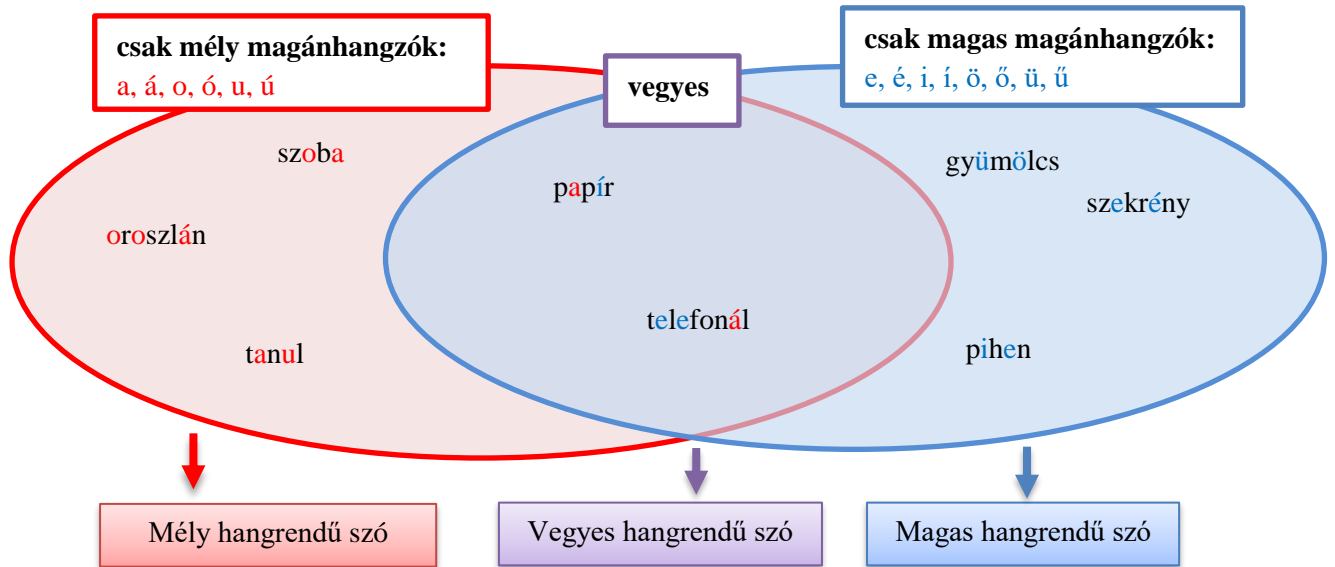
csak mély magánhangzók:
a, á, o, ó, u, ú

vegyes

csak magas magánhangzók:
e, é, i, í, ö, ő, ü, ű

szoba

oroszlán

tanul

papír

telefonál

gyümölcs

szekrény

pihen

Mély hangrendű szó

Vegyes hangrendű szó

Magas hangrendű szó